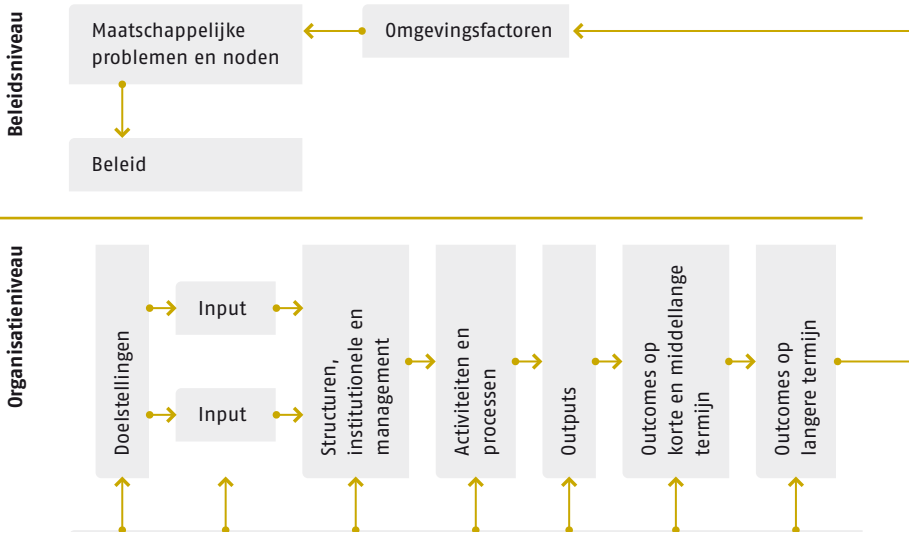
Beleidsniveau

Maatschappelijke problemen en noden

Omgevingsfactoren

Beleid

Organisatieniveau

Doelstellingen

Input

Input

Structuren, institutionele en management

Activiteiten en processen

Outputs

Outcomes op korte en middellange termijn

Outcomes op langere termijn